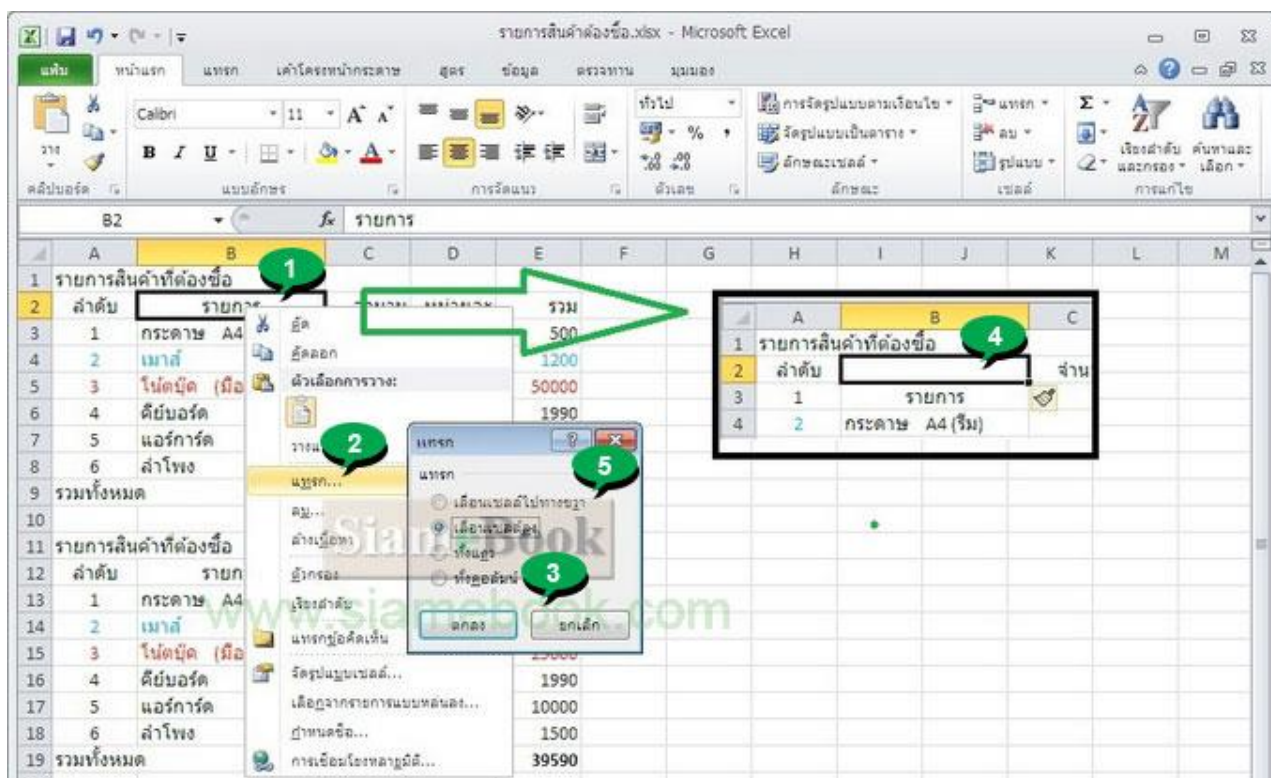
รายการสินค้าต้องซื้อ.xlsx - Microsoft Excel

แฟ้ม หน้าแรก แทรก เค้าโครงหน้ากระดาษ สูตร ข้อมูล ตรวจทาน มุมมอง

Calibri 11
คลิปบอร์ด แบบอักษร การจัดแนว ตัวเลข ลักษณะ เซลล์ การแก้ไข
ทั่วไป
การจัดรูปแบบตามเงื่อนไข จัดรูปแบบเป็นตาราง ลักษณะเซลล์
แทรก ลบ รูปแบบ
เรียงลำดับและกรอง ค้นหาและเลือก

B2 รายการ

| | A | B | C | D | E |
|---|---|---|---|---|---|
| 1 | รายการสินค้าที่ต้องซื้อ | | | | |
| 2 | ลำดับ | รายการ | | | รวม |
| 3 | 1 | กระดาษ A4 | | | 500 |
| 4 | 2 | เมาส์ | | | 1200 |
| 5 | 3 | โน้ตบุ๊ค (มือ | | | 50000 |
| 6 | 4 | คีย์บอร์ด | | | 1990 |
| 7 | 5 | แอร์การ์ด | | | |
| 8 | 6 | ลำโพง | | | |
| 9 | รวมทั้งหมด | | | | |
| 10 | | | | | |
| 11 | รายการสินค้าที่ต้องซื้อ | | | | |
| 12 | ลำดับ | รายก | | | |
| 13 | 1 | กระดาษ A4 | | | |
| 14 | 2 | เมาส์ | | | |
| 15 | 3 | โน้ตบุ๊ค (มือ | | | |
| 16 | 4 | คีย์บอร์ด | | | 1990 |
| 17 | 5 | แอร์การ์ด | | | 10000 |
| 18 | 6 | ลำโพง | | | 1500 |
| 19 | รวมทั้งหมด | | | | 39590 |

ตัด
คัดลอก
ตัวเลือกการวาง:
วางแบบพิเศษ...
แทรก...
ลบ...
ล้างเนื้อหา
ตัวกรอง
เรียงลำดับ
แทรกข้อคิดเห็น
จัดรูปแบบเซลล์...
เลือกจากรายการแบบหล่นลง...
กำหนดชื่อ...
การเชื่อมโยงหลายมิติ...

แทรก
แทรก
เลื่อนเซลล์ไปทางขวา
เลื่อนเซลล์ลง
ทั้งแถว
ทั้งคอลัมน์
ตกลง ยกเลิก

| | A | B | C |
|---|---|---|---|
| 1 | รายการสินค้าที่ต้องซื้อ | | |
| 2 | ลำดับ | | จำน |
| 3 | 1 | รายการ | |
| 4 | 2 | กระดาษ A4 (รีม) | |

1 2 3 4 5

SiamEbook
www.siamebook.com